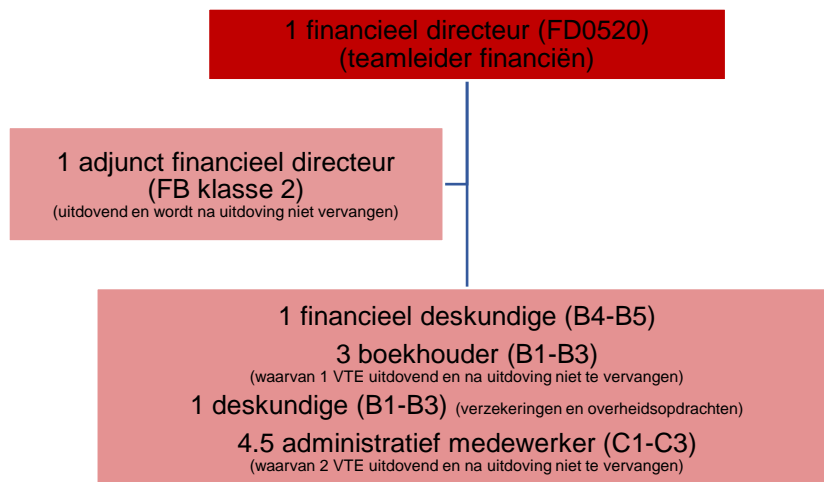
1 financieel directeur (FD0520)
(teamleider financiën)

1 adjunct financieel directeur
(FB klasse 2)
(uitdovend en wordt na uitdoving niet vervangen)

1 financieel deskundige (B4-B5)
3 boekhouder (B1-B3)
(waarvan 1 VTE uitdovend en na uitdoving niet te vervangen)
1 deskundige (B1-B3) (verzekeringen en overheidsopdrachten)
4.5 administratief medewerker (C1-C3)
(waarvan 2 VTE uitdovend en na uitdoving niet te vervangen)